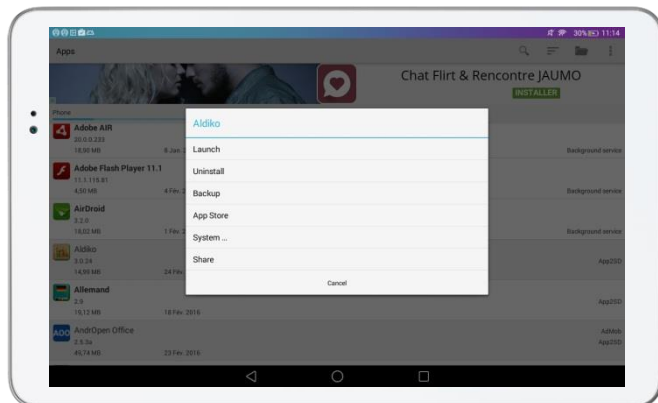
30% 11:14

Apps

Chat Flirt & Rencontre JAUMO

INSTALLER

Phone

Adobe AIR
20.0.0.233
18,90 MB 6 Jan

Background service

Adobe Flash Player 11.1
11.1.115.81
4,50 MB 4 Fév

Background service

AirDroid
3.2.0
18,02 MB 1 Fév

Background service

Aldiko
3.0.24
14,59 MB 24 Fév

App2SD

Allemand
2.9
19,12 MB 18 Fév. 2016

App2SD

AndrOpen Office
2.5.3a
49,74 MB 23 Fév. 2016

AdMob
App2SD

Aldiko

Launch

Uninstall

Backup

App Store

System ...

Share

Cancel